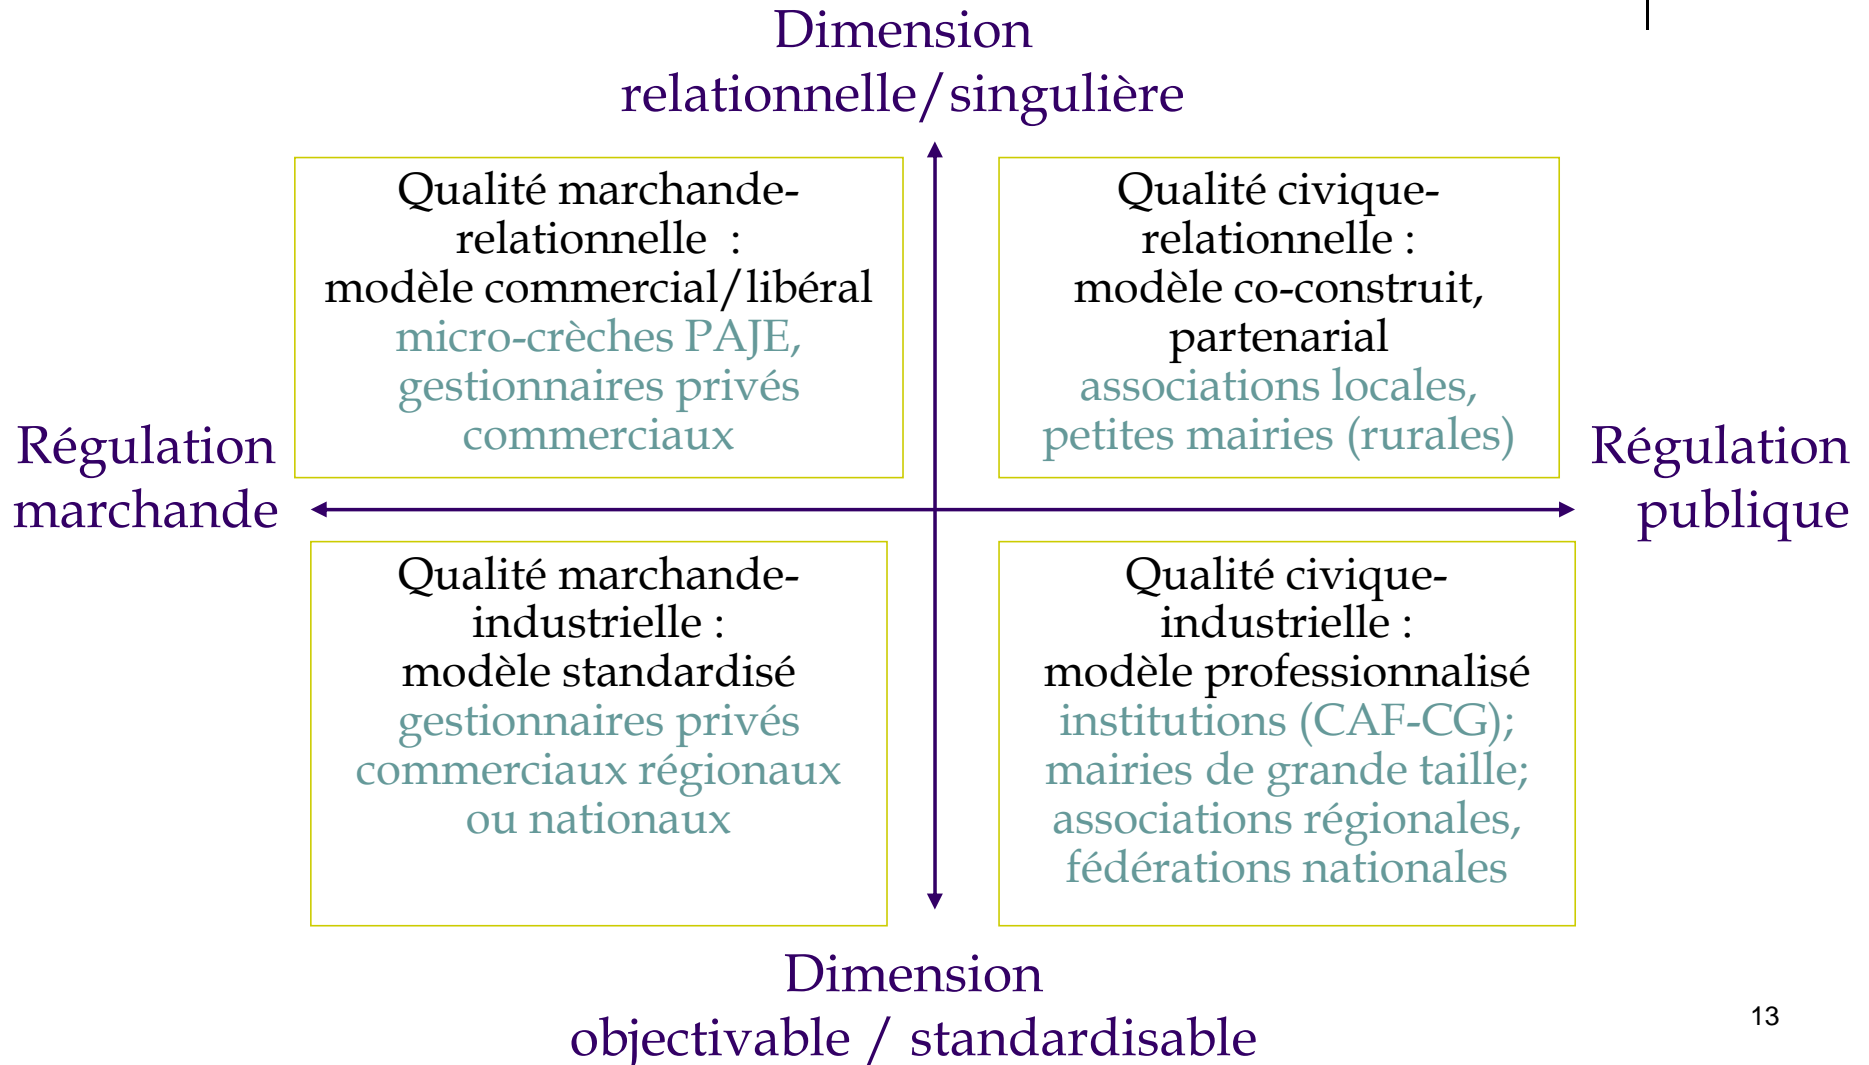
Dimension relationnelle/singulière

Qualité marchande-relationnelle :
modèle commercial/libéral
micro-crèches PAJE, gestionnaires privés commerciaux

Qualité civique-relationnelle :
modèle co-construit, partenarial
associations locales, petites mairies (rurales)

Régulation marchande

Régulation publique

Qualité marchande-industrielle :
modèle standardisé
gestionnaires privés commerciaux régionaux ou nationaux

Qualité civique-industrielle :
modèle professionnalisé
institutions (CAF-CG); mairies de grande taille; associations régionales, fédérations nationales

Dimension objectivable / standardisable

13